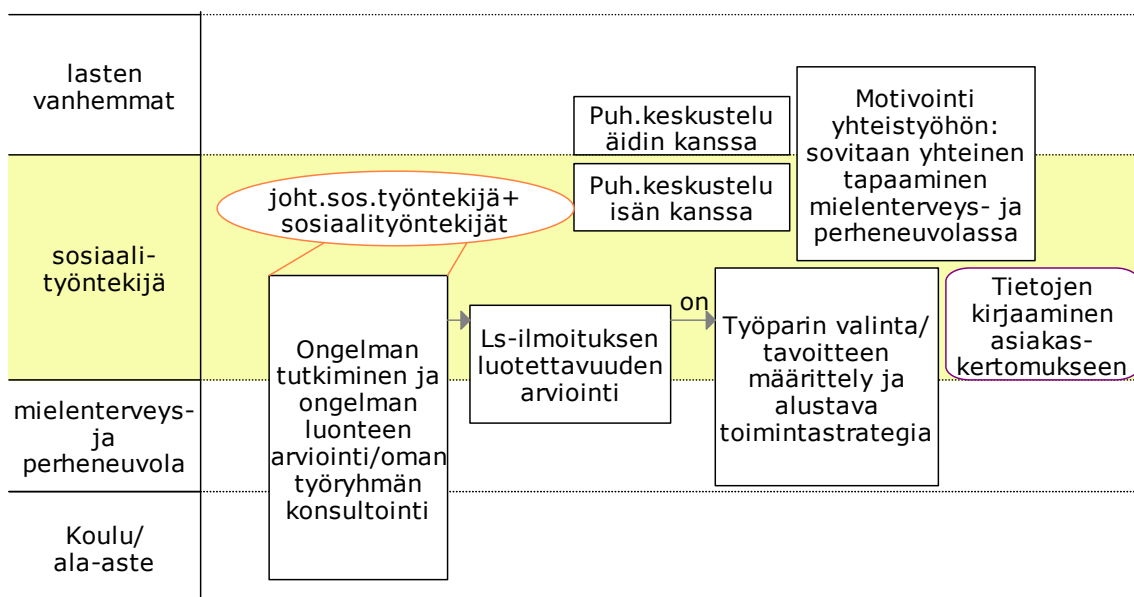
lasten vanhemmat

sosiaalityöntekijä

mielenterveys- ja perheneuvola

Koulu/ ala-aste

Puh.keskustelu äidin kanssa

Puh.keskustelu isän kanssa

Motivointi yhteistyöhön: sovitaan yhteinen tapaaminen mielenterveys- ja perheneuvolassa

joht.sos.työntekijä+ sosiaalityöntekijät

Ongelman tutkiminen ja ongelman luonteen arviointi/oman työryhmän konsultointi

Ls-ilmoituksen luotettavuuden arviointi

on

Työparin valinta/ tavoitteen määrittely ja alustava toimintastrategia

Tietojen kirjaaminen asiakaskertomukseen